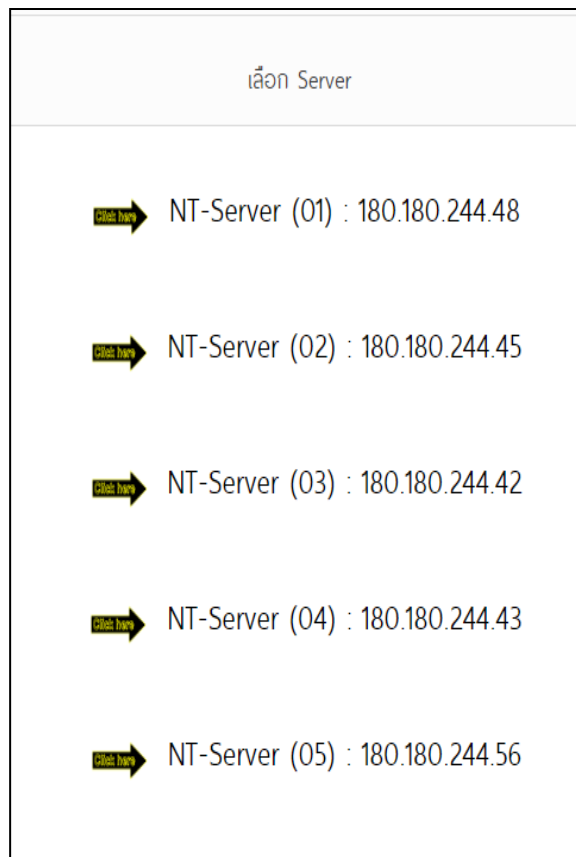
เลือก Server

Click here NT-Server (01) : 180.180.244.48

Click here NT-Server (02) : 180.180.244.45

Click here NT-Server (03) : 180.180.244.42

Click here NT-Server (04) : 180.180.244.43

Click here NT-Server (05) : 180.180.244.56